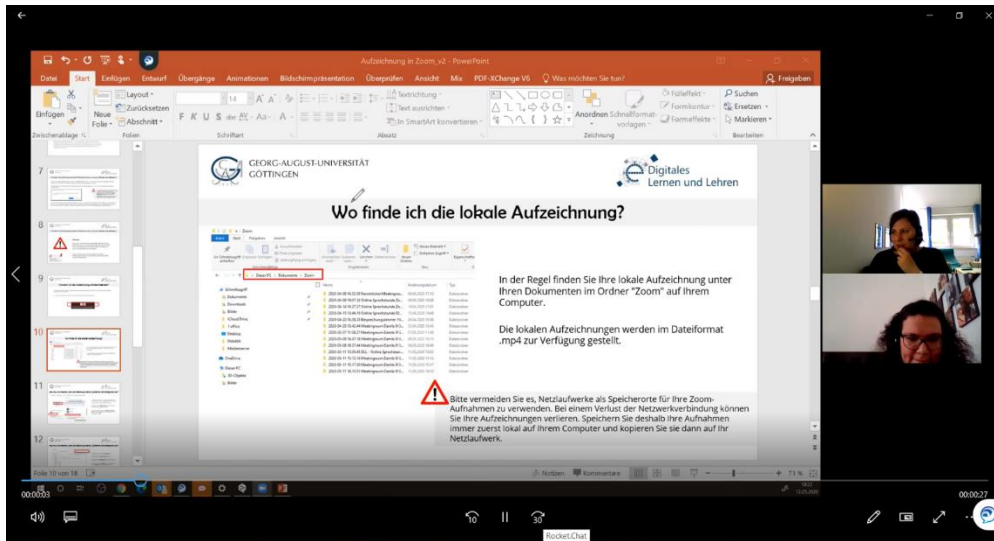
Aufzeichnung in Zoom_v2 - PowerPoint

Datei Start Einfügen Entwurf Übergänge Animationen Bildschirmpräsentation Überprüfen Ansicht Mix PDF-XChange V6 Was möchten Sie tun? Freigeben

Einfügen Neue Folie Layout Zurücksetzen Abschnitt Zwischenablage Folien Schriftart Absatz Textrichtung Text ausrichten In SmartArt konvertieren Anordnen Schnellformatvorlagen Fülleffekt Formkontur Formeffekte Zeichnung Suchen Ersetzen Markieren Bearbeiten

GEORG-AUGUST-UNIVERSITÄT GÖTTINGEN

Digitales Lernen und Lehren

Wo finde ich die lokale Aufzeichnung?

Dieser PC > Dokumente > Zoom

In der Regel finden Sie Ihre lokale Aufzeichnung unter Ihren Dokumenten im Ordner "Zoom" auf Ihrem Computer.

Die lokalen Aufzeichnungen werden im Dateiformat .mp4 zur Verfügung gestellt.

Bitte vermeiden Sie es, Netzlaufwerke als Speicherorte für Ihre Zoom-Aufnahmen zu verwenden. Bei einem Verlust der Netzwerkverbindung können Sie Ihre Aufzeichnungen verlieren. Speichern Sie deshalb Ihre Aufnahmen immer zuerst lokal auf Ihrem Computer und kopieren Sie sie dann auf Ihr Netzlaufwerk.

Folie 10 von 18 Notizen Kommentare 71 %

00:00:03 00:00:27

10 30

Rocket.Chat